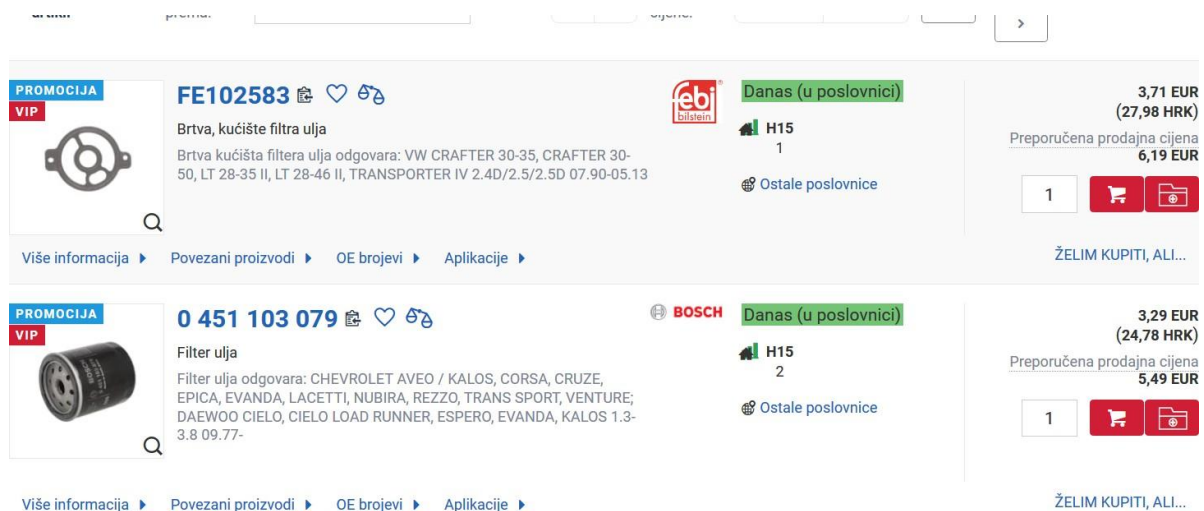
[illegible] prema: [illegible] cijene: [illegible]

›

PROMOCIJA
VIP

FE102583

febi bilstein

Danas (u poslovnici)

H15
1

Ostale poslovnice

Brtva, kućište filtra ulja

Brtva kućišta filtera ulja odgovara: VW CRAFTER 30-35, CRAFTER 30-50, LT 28-35 II, LT 28-46 II, TRANSPORTER IV 2.4D/2.5/2.5D 07.90-05.13

3,71 EUR
(27,98 HRK)
Preporučena prodajna cijena
6,19 EUR

1

Više informacija ▸ Povezani proizvodi ▸ OE brojevi ▸ Aplikacije ▸

ŽELIM KUPITI, ALI...

PROMOCIJA
VIP

0 451 103 079

BOSCH

Danas (u poslovnici)

H15
2

Ostale poslovnice

Filter ulja

Filter ulja odgovara: CHEVROLET AVEO / KALOS, CORSA, CRUZE, EPICA, EVANDA, LACETTI, NUBIRA, REZZO, TRANS SPORT, VENTURE; DAEWOO CIELO, CIELO LOAD RUNNER, ESPERO, EVANDA, KALOS 1.3-3.8 09.77-

3,29 EUR
(24,78 HRK)
Preporučena prodajna cijena
5,49 EUR

1

Više informacija ▸ Povezani proizvodi ▸ OE brojevi ▸ Aplikacije ▸

ŽELIM KUPITI, ALI...